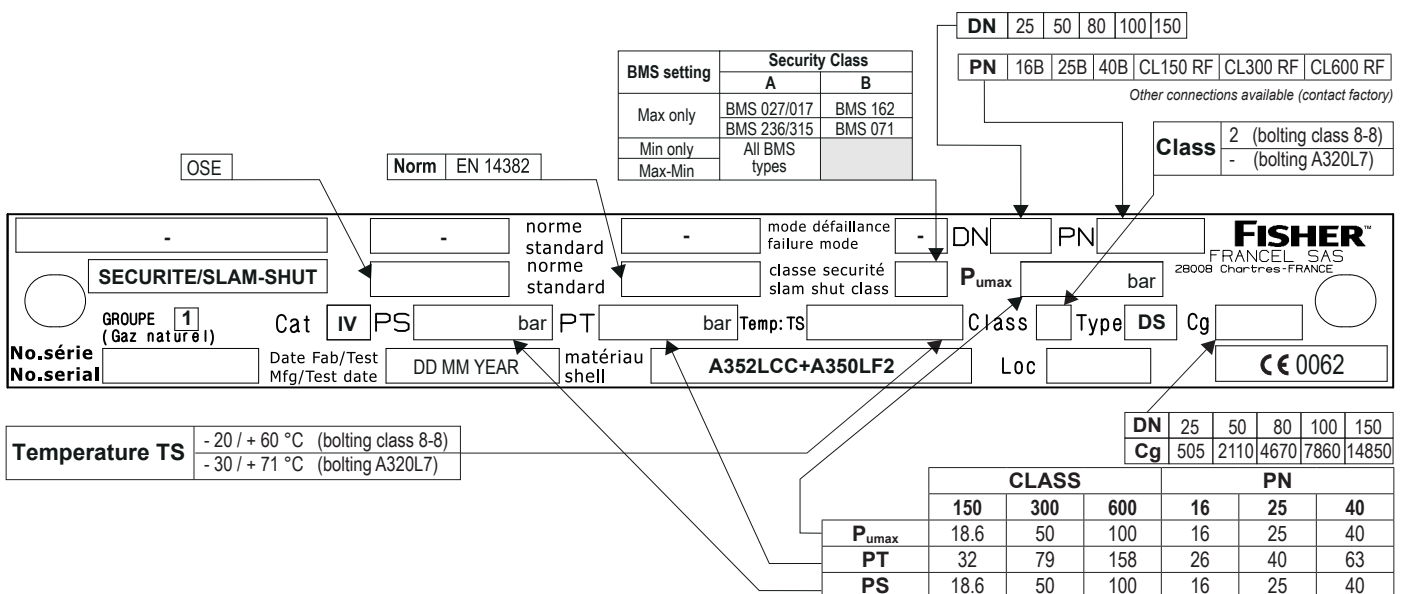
| DN | 25 | 50 | 80 | 100 | 150 |
|---|---|---|---|---|---|

| PN | 16B | 25B | 40B | CL150 RF | CL300 RF | CL600 RF |
|---|---|---|---|---|---|---|

Other connections available (contact factory)

| BMS setting | Security Class A | Security Class B |
|---|---|---|
| Max only | BMS 027/017 | BMS 162 |
| | BMS 236/315 | BMS 071 |
| Min only / Max-Min | All BMS types | |

| Class | 2 (bolting class 8-8) |
|---|---|
| | - (bolting A320L7) |

OSE

Norm EN 14382

- | - | norme standard | - | mode défaillance failure mode | - | DN | PN | FISHER™ FRANCEL SAS 28008 Chartres-FRANCE

SECURITE/SLAM-SHUT | norme standard | classe securité slam shut class | $P_{umax}$ bar

GROUPE 1 (Gaz naturel) Cat IV PS bar PT bar Temp: TS Class Type DS Cg

No.série No.serial Date Fab/Test Mfg/Test date DD MM YEAR matériau shell A352LCC+A350LF2 Loc CE 0062

| Temperature TS | - 20 / + 60 °C (bolting class 8-8) |
|---|---|
| | - 30 / + 71 °C (bolting A320L7) |

| DN | 25 | 50 | 80 | 100 | 150 |
|---|---|---|---|---|---|
| Cg | 505 | 2110 | 4670 | 7860 | 14850 |

| | CLASS 150 | CLASS 300 | CLASS 600 | PN 16 | PN 25 | PN 40 |
|---|---|---|---|---|---|---|
| $P_{umax}$ | 18.6 | 50 | 100 | 16 | 25 | 40 |
| PT | 32 | 79 | 158 | 26 | 40 | 63 |
| PS | 18.6 | 50 | 100 | 16 | 25 | 40 |